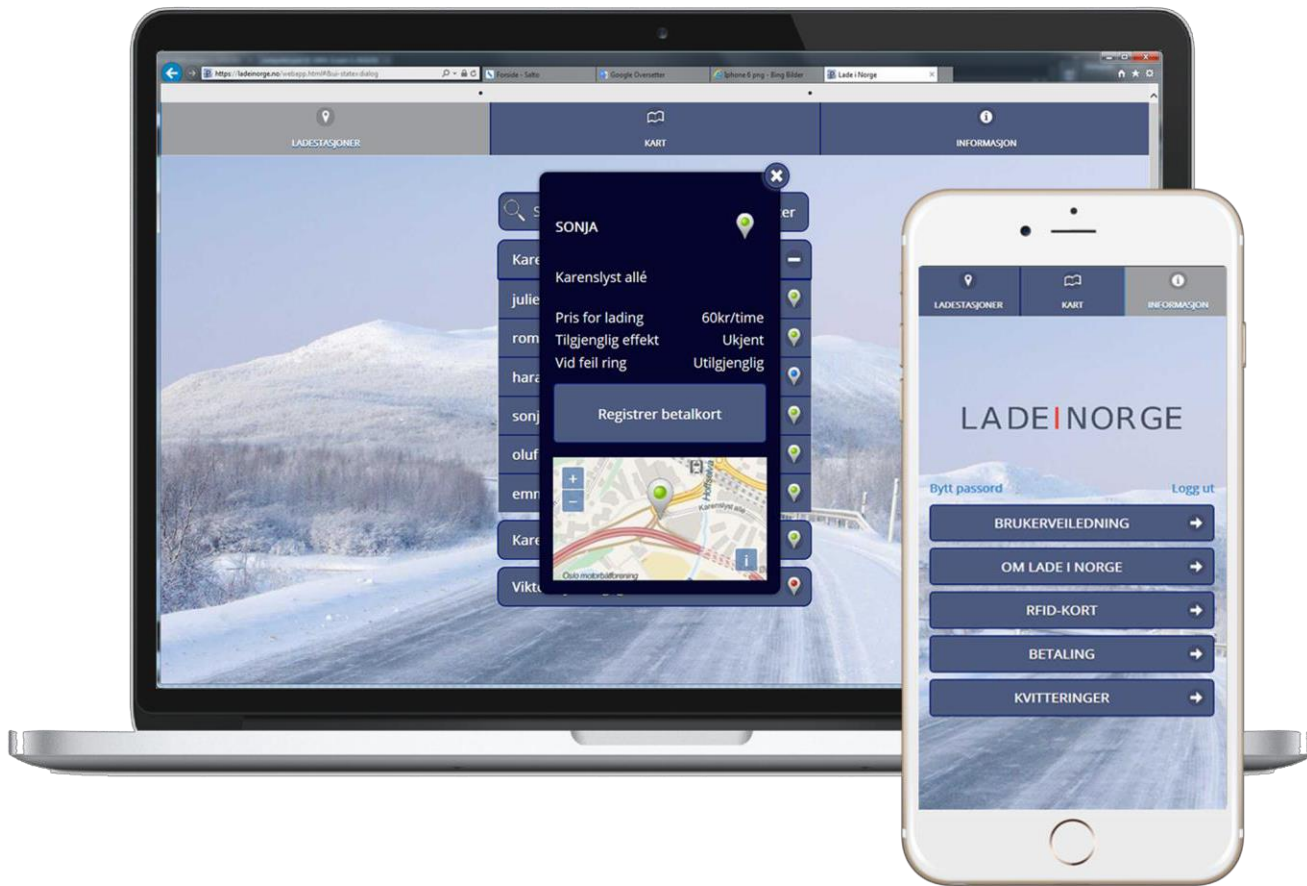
https://ladeinorge.no/webapp.html#&ui-state=dialog
Forside - Salto
Google Oversetter
Iphone 6 png - Bing Bilder
Lade i Norge

LADESTASJONER
KART
INFORMASJON

S
er
Kare
julie
rom
hara
sonj
oluf
emn
Kare
Vikt

SONJA
Karenslyst allé
Pris for lading 60kr/time
Tilgjengelig effekt Ukjent
Vid feil ring Utilgjenglig
Registrer betalkort
+
−
Karenslyst allé
Oslo motorbåtforening
i

LADESTASJONER
KART
INFORMASJON
LADEINORGE
Bytt passord
Logg ut
BRUKERVEILEDNING
OM LADE I NORGE
RFID-KORT
BETALING
KVITTERINGER